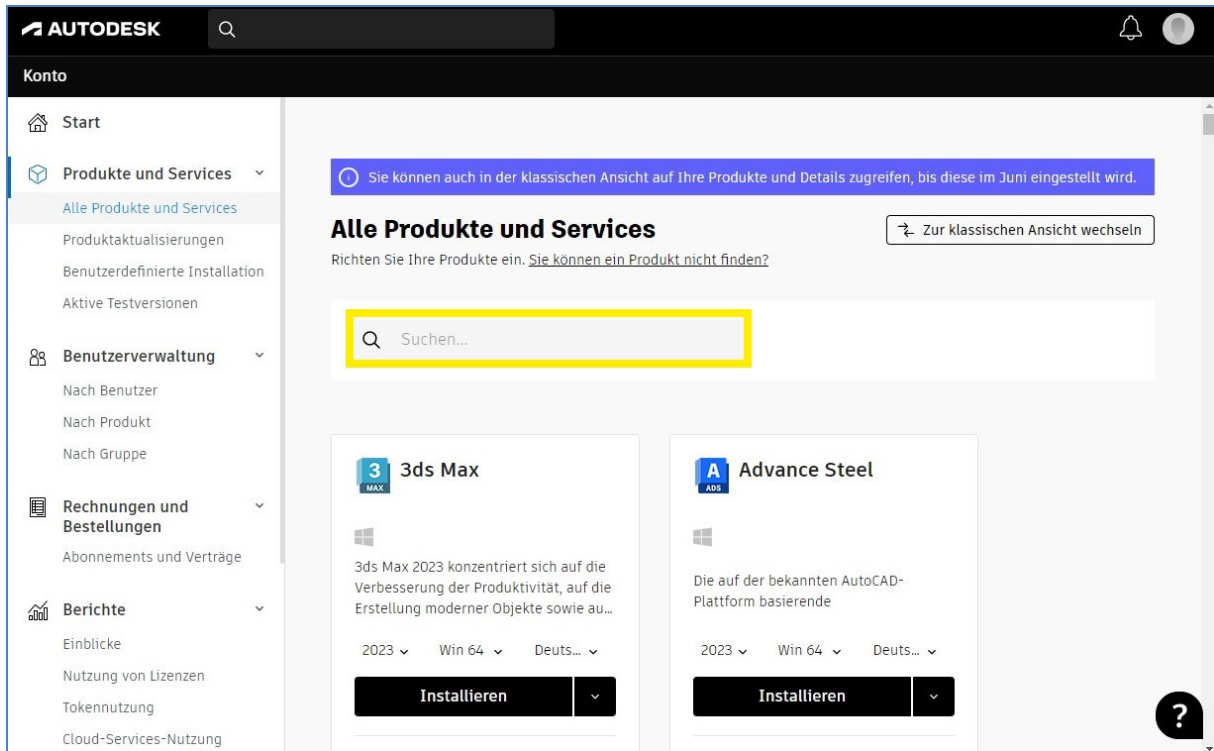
AUTODESK

Konto

Start

Produkte und Services
Alle Produkte und Services
Produktaktualisierungen
Benutzerdefinierte Installation
Aktive Testversionen

Benutzerverwaltung
Nach Benutzer
Nach Produkt
Nach Gruppe

Rechnungen und Bestellungen
Abonnements und Verträge

Berichte
Einblicke
Nutzung von Lizenzen
Tokennutzung
Cloud-Services-Nutzung

Sie können auch in der klassischen Ansicht auf Ihre Produkte und Details zugreifen, bis diese im Juni eingestellt wird.

Alle Produkte und Services

Zur klassischen Ansicht wechseln

Richten Sie Ihre Produkte ein. Sie können ein Produkt nicht finden?

Suchen...

3 MAX

3ds Max

3ds Max 2023 konzentriert sich auf die Verbesserung der Produktivität, auf die Erstellung moderner Objekte sowie au...

2023 Win 64 Deuts...

Installieren

A ADS

Advance Steel

Die auf der bekannten AutoCAD-Plattform basierende

2023 Win 64 Deuts...

Installieren

?